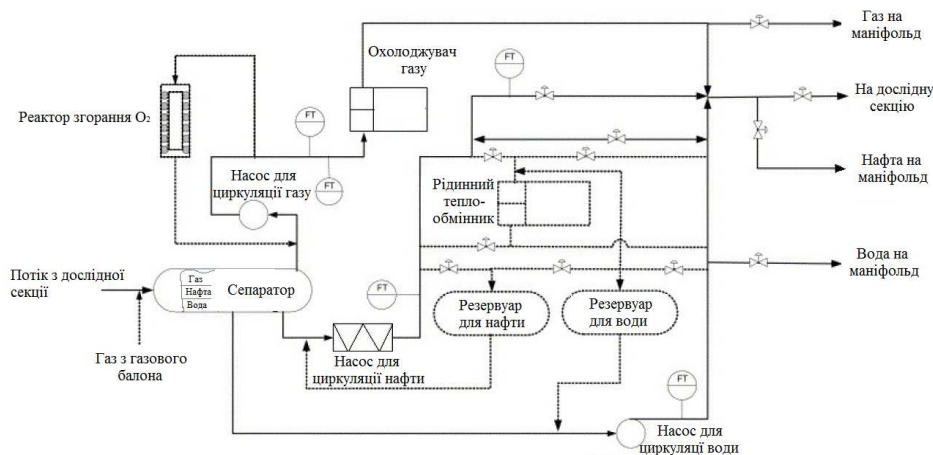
Газ на маніфольд

Охолоджувач газу

FT

На дослідну секцію

Реактор згорання $O_2$

FT

Нафта на маніфольд

Насос для циркуляції газу

FT

Рідинний тепло-обмінник

Вода на маніфольд

Потік з дослідної секції

Газ
Нафта
Вода

Сепаратор

FT

Резервуар для нафти

Резервуар для води

Газ з газового балона

Насос для циркуляції нафти

FT

Насос для циркуляції води